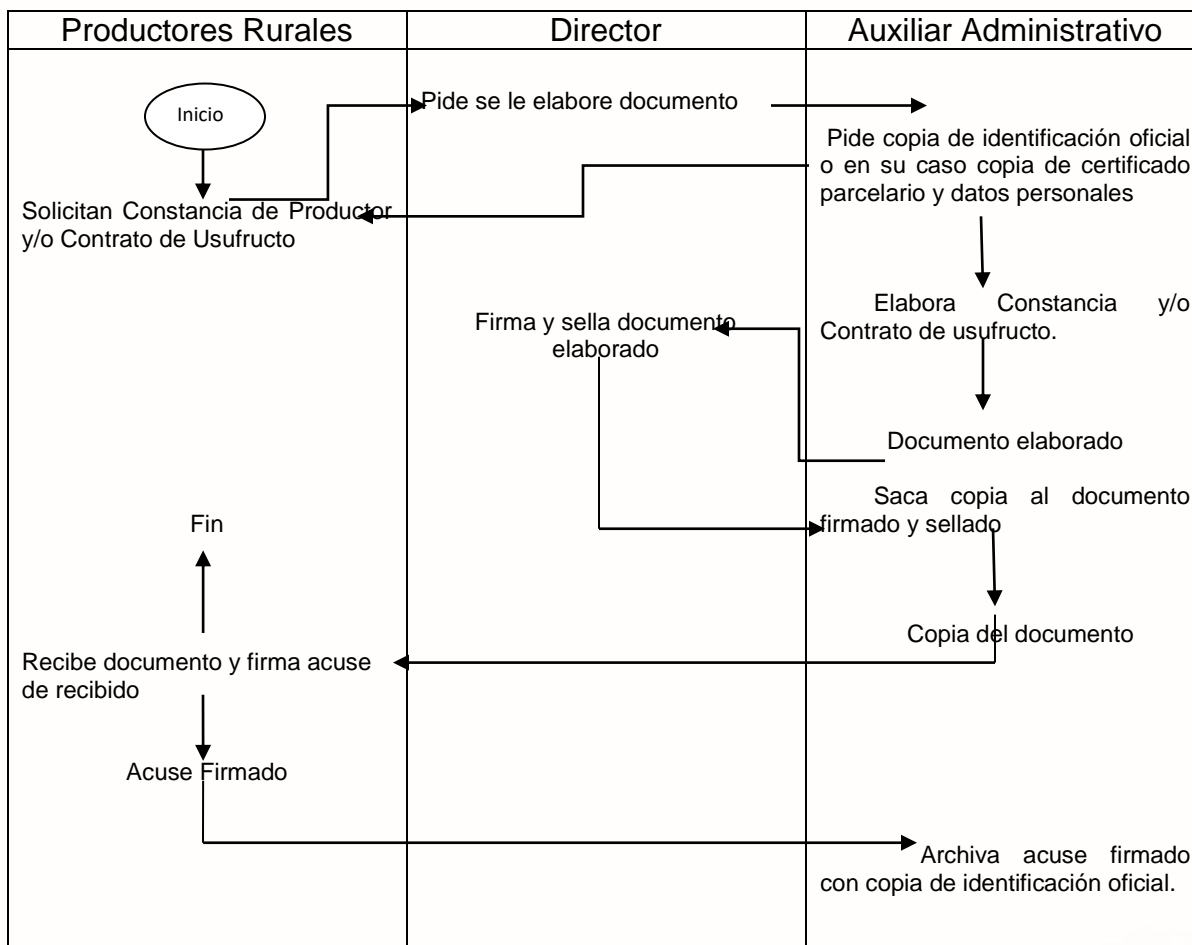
| Productores Rurales | Director | Auxiliar Administrativo |
|---|---|---|

Inicio

Pide se le elabore documento

Pide copia de identificación oficial o en su caso copia de certificado parcelario y datos personales

Solicitan Constancia de Productor y/o Contrato de Usufructo

Elabora Constancia y/o Contrato de usufructo.

Firma y sella documento elaborado

Documento elaborado

Saca copia al documento firmado y sellado

Fin

Copia del documento

Recibe documento y firma acuse de recibido

Acuse Firmado

Archiva acuse firmado con copia de identificación oficial.